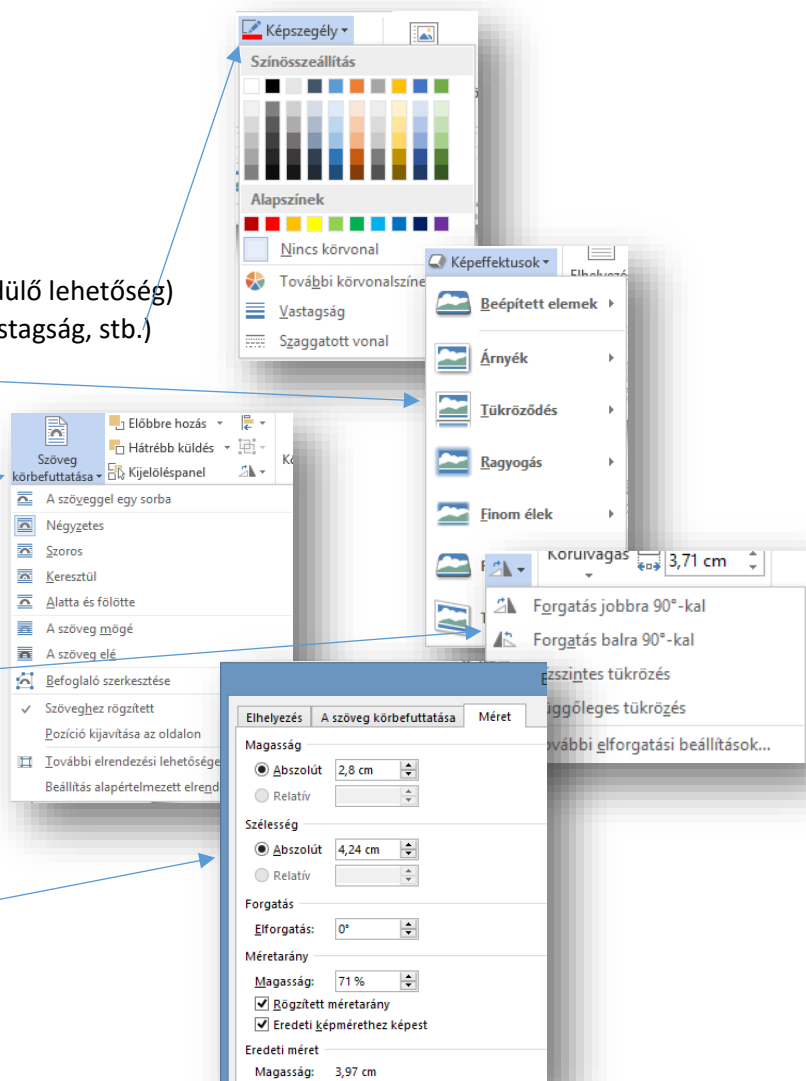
Képszegély
Színösszeállítás
Alapszínek
Nincs körvonal
További körvonalszíne
Vastagság
Szaggatott vonal

ülő lehetőség)
stagság, stb.)

Képeffektusok
Elhelyezé
Beépített elemek
Árnyék
Tükröződés
Ragyogás
Finom élek
F
T

Szöveg körbefuttatása
Előbbre hozás
Hátrébb küldés
Kijelölőpanel
Kö
A szöveggel egy sorba
Négyzetes
Szoros
Keresztül
Alatta és fölötte
A szöveg mögé
A szöveg elé
Befoglaló szerkesztése
Szöveghez rögzített
Pozíció kijavítása az oldalon
További elrendezési lehetősége
Beállítás alapértelmezett elrend

Körülvágás
3,71 cm
Forgatás jobbra 90°-kal
Forgatás balra 90°-kal
zszintes tükrözés
üggőleges tükrözés
további elforgatási beállítások...

Elhelyezés
A szöveg körbefuttatása
Méret
Magasság
Abszolút 2,8 cm
Relatív
Szélesség
Abszolút 4,24 cm
Relatív
Forgatás
Elforgatás: 0°
Méretarány
Magasság: 71 %
Rögzített méretarány
Eredeti képmérethez képest
Eredeti méret
Magasság: 3,97 cm